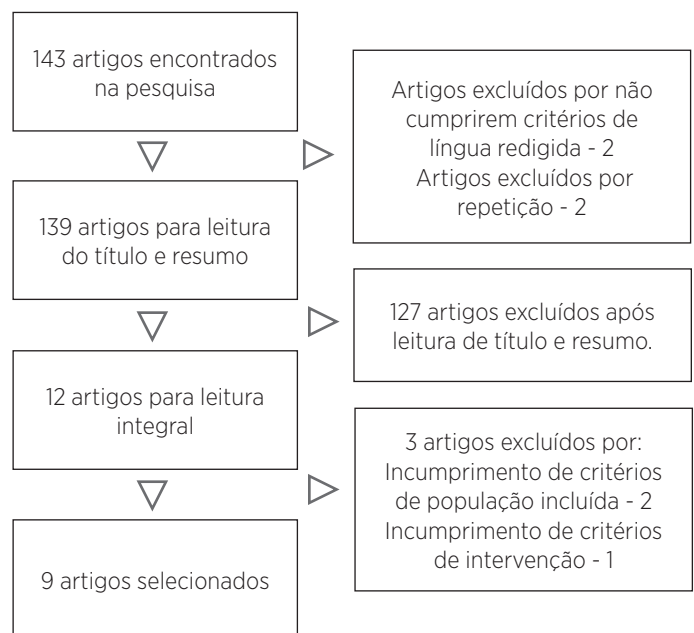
143 artigos encontrados na pesquisa

Artigos excluídos por não cumprirem critérios de língua redigida - 2
Artigos excluídos por repetição - 2

139 artigos para leitura do título e resumo

127 artigos excluídos após leitura de título e resumo.

12 artigos para leitura integral

3 artigos excluídos por:
Incumprimento de critérios de população incluída - 2
Incumprimento de critérios de intervenção - 1

9 artigos selecionados